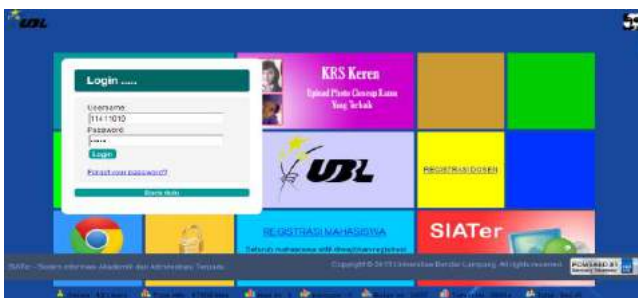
UBL

Login .....

Username
11411010
Password
•••••
Login

Forgot your password?

Berita Akun

KRS Keren
Upload Photo Ganteng Kamu
Yang Terbaik

UBL

REGISTRASI DOSEN

REGISTRASI MAHASISWA
Seluruh mahasiswa wajib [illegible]

SIATer

SIATer - Sistem Informasi Akademik dan Administrasi Terpadu

Copyright © 2013 Universitas Bandar Lampung. All rights reserved.

POWERED BY